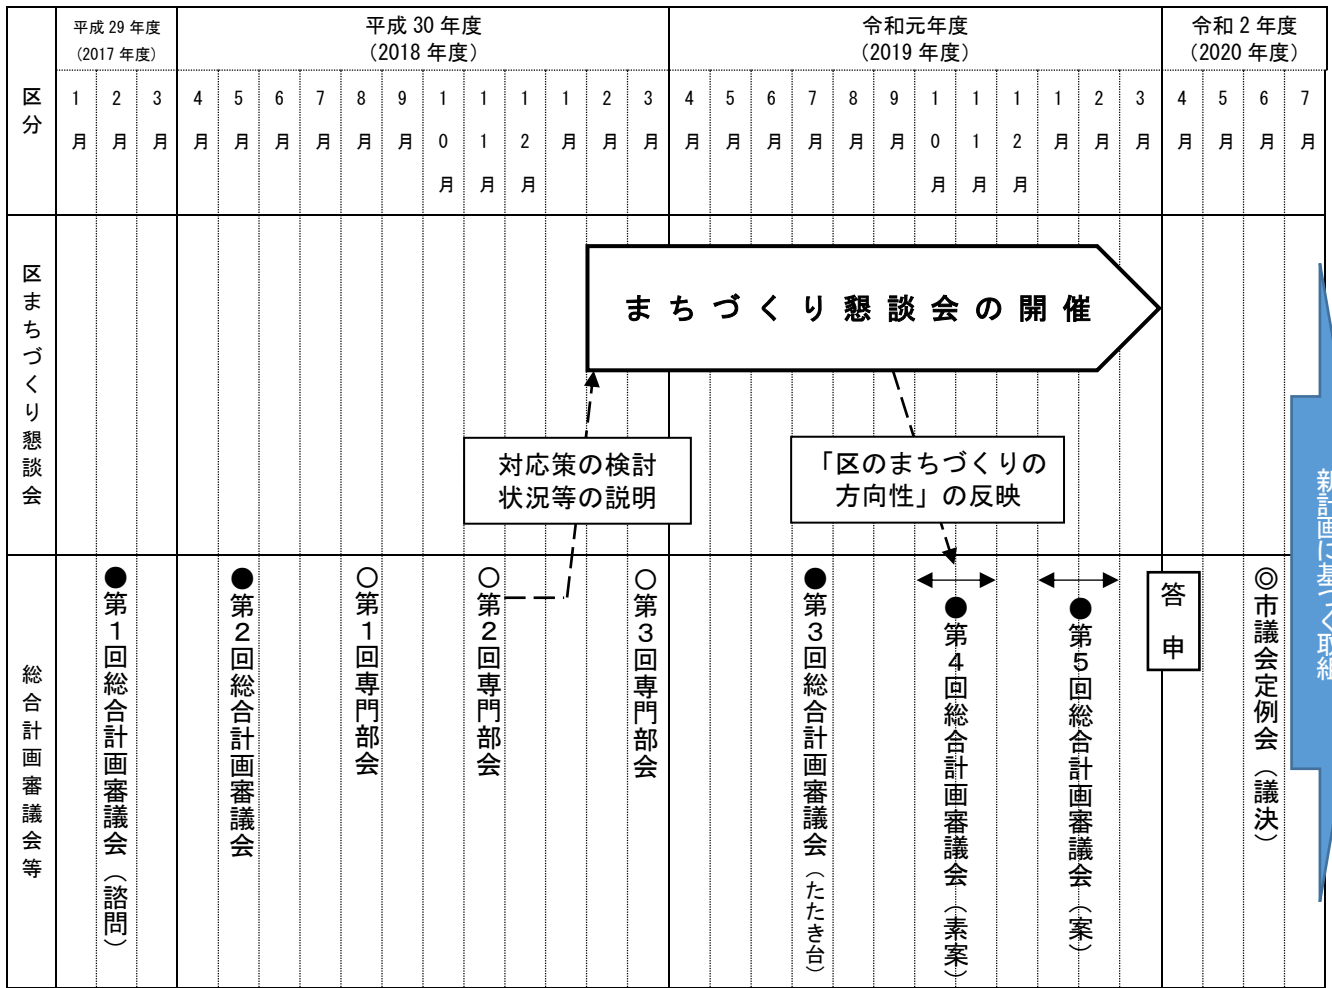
| 区分 | 平成 29 年度 (2017 年度) | | | 平成 30 年度 (2018 年度) | | | | | | | | | | | | 令和元年度 (2019 年度) | | | | | | | | | | | | 令和 2 年度 (2020 年度) | | | |
|---|---|---|---|---|---|---|---|---|---|---|---|---|---|---|---|---|---|---|---|---|---|---|---|---|---|---|---|---|---|---|---|
| | 1月 | 2月 | 3月 | 4月 | 5月 | 6月 | 7月 | 8月 | 9月 | 10月 | 11月 | 12月 | 1月 | 2月 | 3月 | 4月 | 5月 | 6月 | 7月 | 8月 | 9月 | 10月 | 11月 | 12月 | 1月 | 2月 | 3月 | 4月 | 5月 | 6月 | 7月 |

区まちづくり懇談会

まちづくり懇談会の開催

対応策の検討状況等の説明

「区のまちづくりの方向性」の反映

新計画に基づく取組

総合計画審議会等

●第1回総合計画審議会（諮問）

●第2回総合計画審議会

○第1回専門部会

○第2回専門部会

○第3回専門部会

●第3回総合計画審議会（たたき台）

●第4回総合計画審議会（素案）

●第5回総合計画審議会（案）

答申

◎市議会定例会（議決）